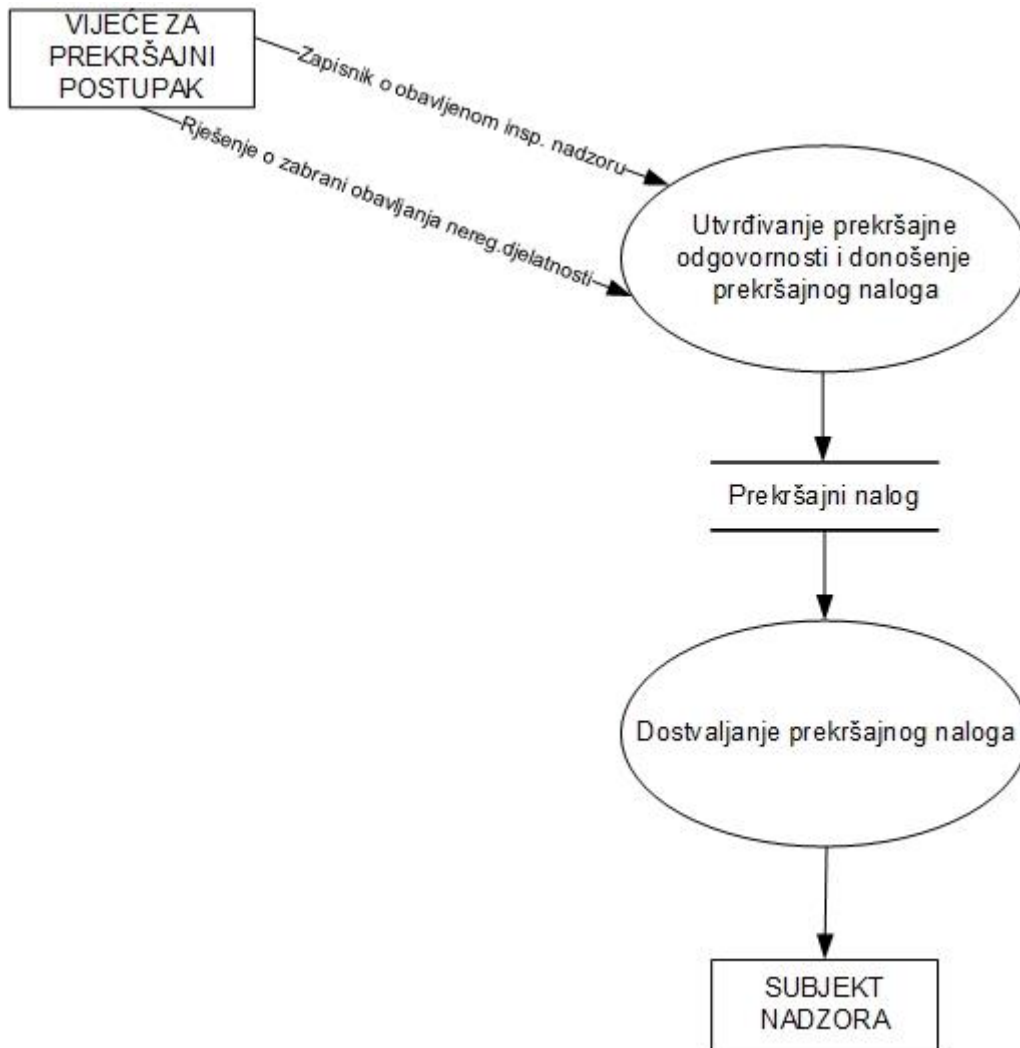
VIJEĆE ZA PREKRŠAJNI POSTUPAK

Zapisnik o obavljenom insp. nadzoru

Rješenje o zabrani obavljanja nereg.djelatnosti

Utvrđivanje prekršajne odgovornosti i donošenje prekršajnog naloga

Prekršajni nalog

Dostvaljanje prekršajnog naloga

SUBJEKT NADZORA